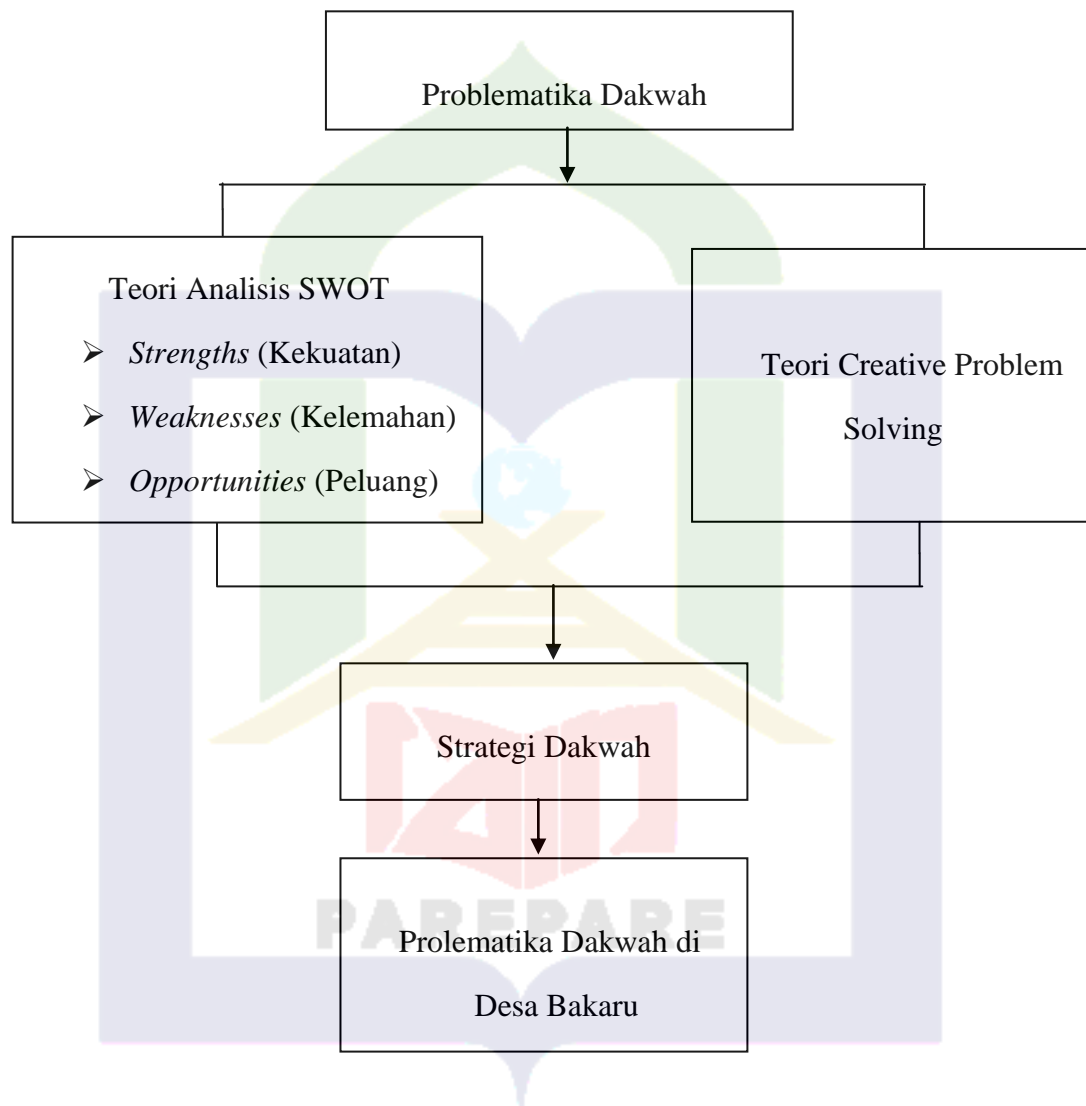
Problematika Dakwah

Teori Analisis SWOT

- *Strengths* (Kekuatan)
- *Weaknesses* (Kelemahan)
- *Opportunities* (Peluang)

Teori Creative Problem Solving

PAREPARE

Strategi Dakwah

Prolematika Dakwah di Desa Bakaru